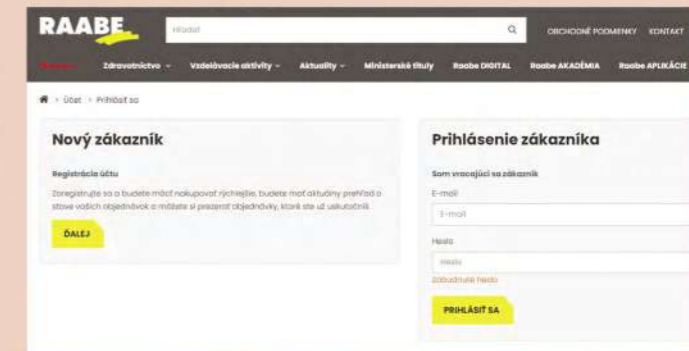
RAABE

Hľadať

OBCHODNÉ PODMIENKY KONTAKT

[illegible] Zdravotníctvo Vzdelávacie aktivity Aktuality Ministerské tituly Raabe DIGITAL Raabe AKADÉMIA Raabe APLIKÁCIE

Účet > Prihlásiť sa

Nový zákazník

Registrácia účtu

Zaregistrujte sa a budete môcť nakupovať rýchlejšie, budete mať aktuálny prehľad o stave vašich objednávok a môžete si prezerať objednávky, ktoré ste už uskutočnili.

ĎALEJ

Prihlásenie zákazníka

Som vracajúci sa zákazník

E-mail

E-mail

Heslo

Heslo

Zabudnuté heslo

PRIHLÁSIŤ SA